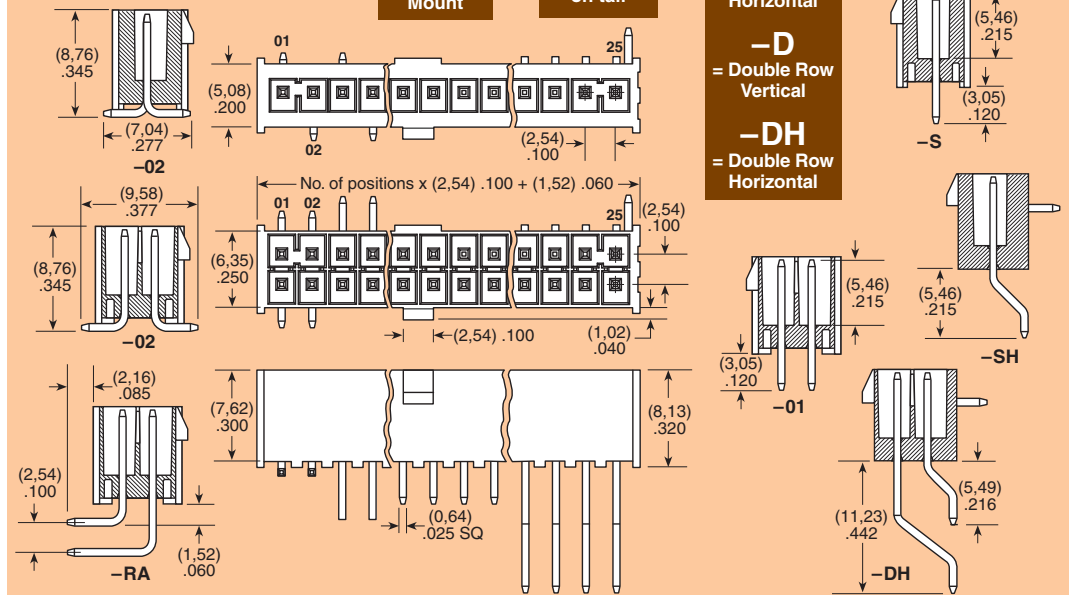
Mount

Horizontal

(8,76)
.345

(7,04)
.277

–02

01

25

(5,08)
.200

02

(2,54)
.100

–D
= Double Row Vertical

–DH
= Double Row Horizontal

(5,46)
.215

(3,05)
.120

–S

No. of positions x (2,54) .100 + (1,52) .060

(9,58)
.377

01 02

25

(2,54)
.100

(8,76)
.345

(6,35)
.250

–02

(2,54) .100

(1,02)
.040

(5,46)
.215

–SH

(5,46)
.215

(3,05)
.120

–01

(2,16)
.085

(2,54)
.100

–RA

(1,52)
.060

(7,62)
.300

(8,13)
.320

(0,64)
.025 SQ

(11,23)
.442

(5,49)
.216

–DH